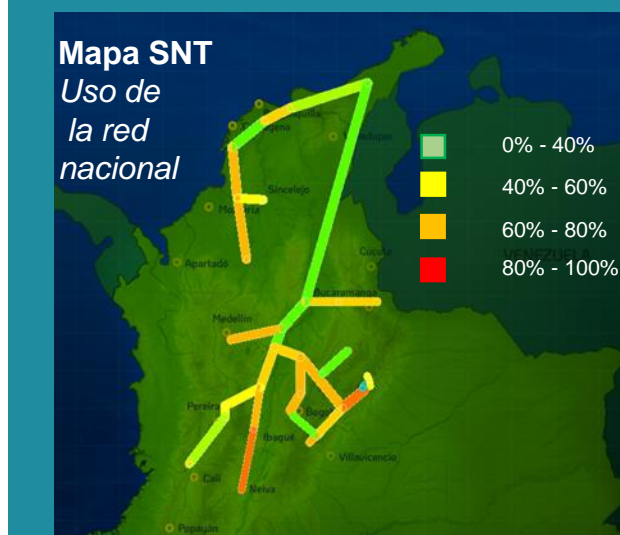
Mapa SNT
Uso de
la red
nacional

0% - 40%
40% - 60%
60% - 80%
80% - 100%

Cartagena
Barranquilla
Valledupar
Sincelejo
Montería
Apartadó
Cúcuta
VENEZUELA
Bucaramanga
Medellín
Pereira
Ibagué
Bogotá
Villavicencio
Cali
Neiva
Popayán